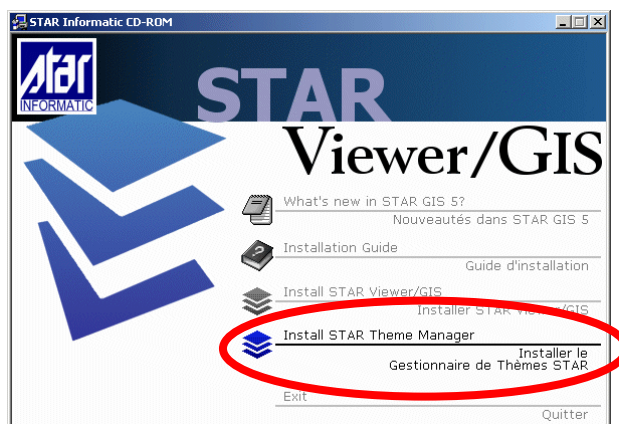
STAR Informatic CD-ROM

Star
INFORMATIC

STAR
Viewer/GIS

What's new in STAR GIS 5?
Nouveautés dans STAR GIS 5

Installation Guide
Guide d'installation

Install STAR Viewer/GIS
Installer STAR Viewer/GIS

Install STAR Theme Manager
Installer le Gestionnaire de Thèmes STAR

Exit
Quitter